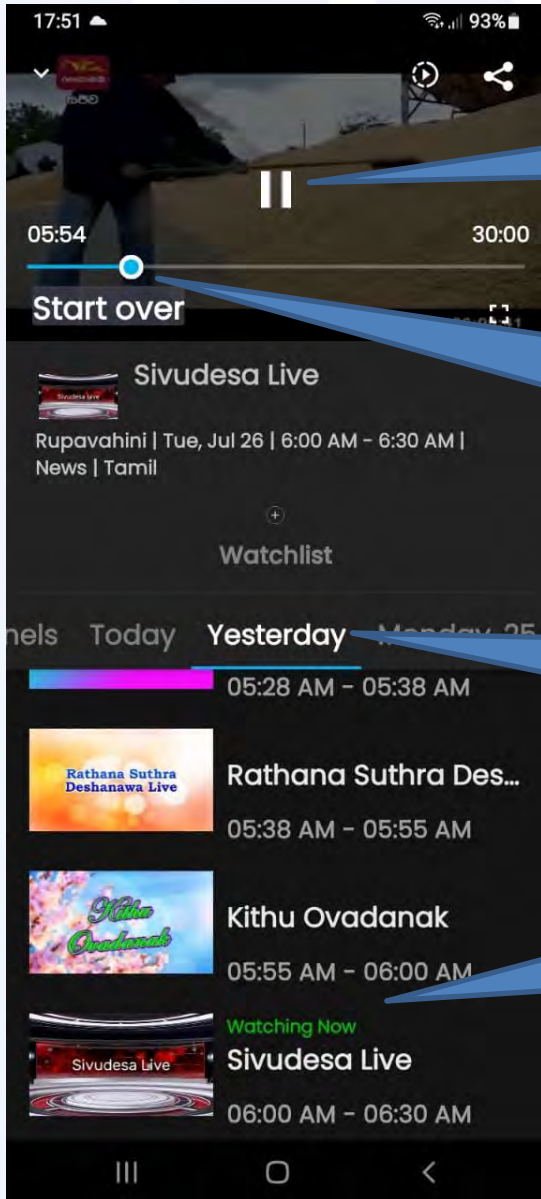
17:51
93%

05:54
30:00
Start over

Sivudesa Live
Rupavahini | Tue, Jul 26 | 6:00 AM - 6:30 AM | News | Tamil

Watchlist

nels Today Yesterday Monday 25

05:28 AM - 05:38 AM

Rathana Suthra Deshanawa Live
Rathana Suthra Des...
05:38 AM - 05:55 AM

Kithu Ovadanak
Kithu Ovadanak
05:55 AM - 06:00 AM

Sivudesa Live
Watching Now
Sivudesa Live
06:00 AM - 06:30 AM